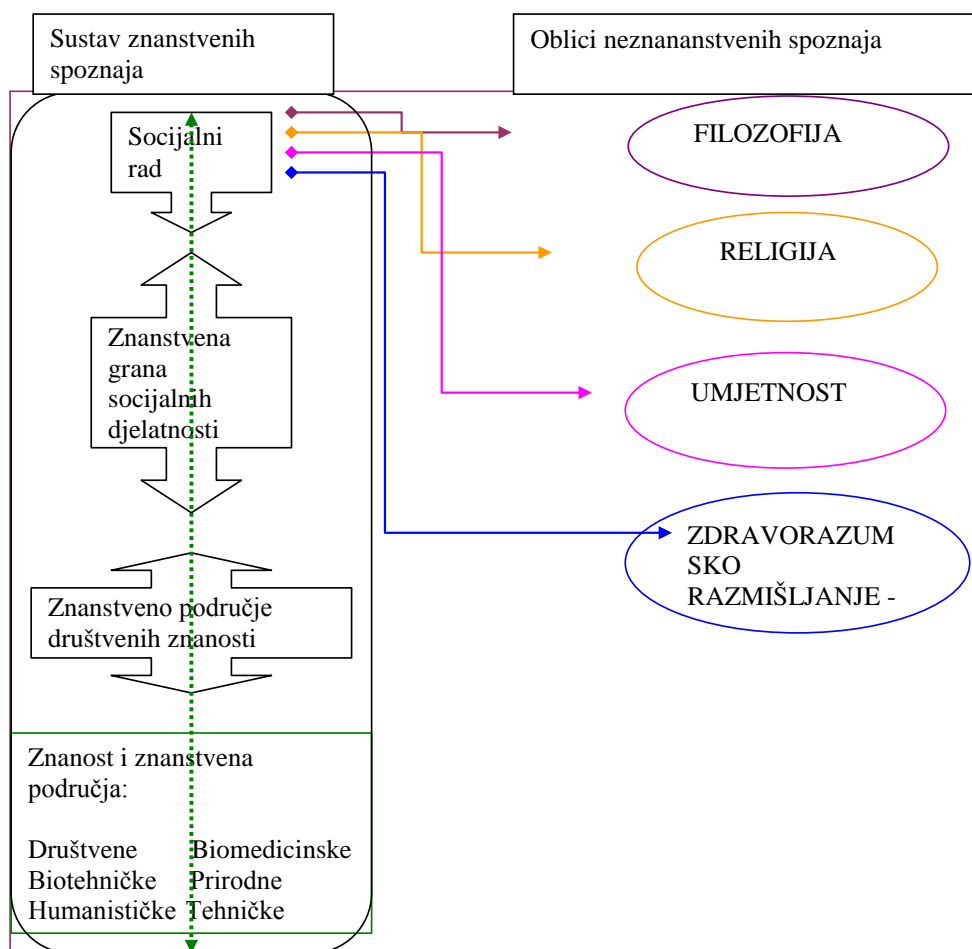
Sustav znanstvenih spoznaja

Oblici neznananstvenih spoznaja

Socijalni rad

FILOZOFIJA

RELIGIJA

Znanstvena grana socijalnih djelatnosti

UMJETNOST

ZDRAVORAZUM SKO RAZMIŠLJANJE -

Znanstveno područje društvenih znanosti

Znanost i znanstvena područja:

Društvene Biomedicinske
Biotehničke Prirodne
Humanističke Tehničke